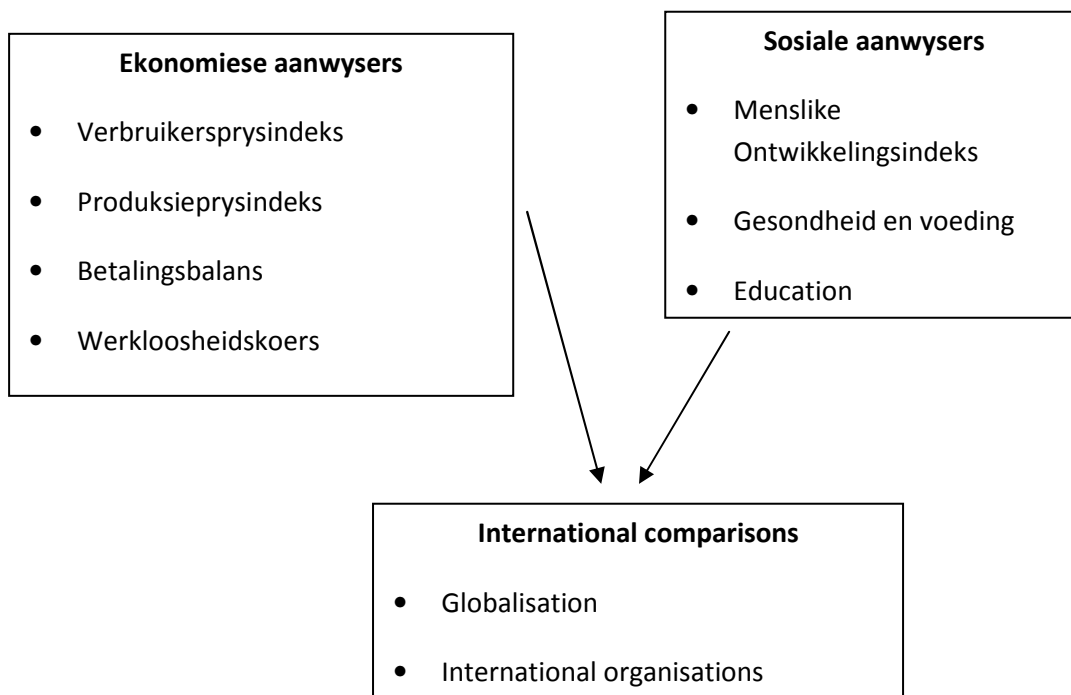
**Ekonomiese aanwysers**

- Verbruikersprysindeks
- Produksieprysindeks
- Betalingsbalans
- Werkloosheidskoers

**Sosiale aanwysers**

- Menslike Ontwikkelingsindeks
- Gesondheid en voeding
- Education

**International comparisons**

- Globalisation
- International organisations